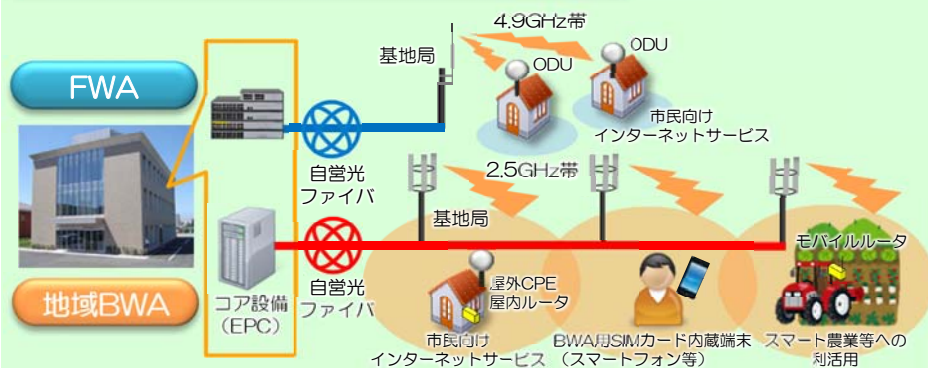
FWA

地域BWA

コア設備
(EPC)

自営光
ファイバ

自営光
ファイバ

基地局

4.9GHz帯

ODU

ODU

市民向け
インターネットサービス

2.5GHz帯

基地局

屋外CPE
屋内ルータ

市民向け
インターネットサービス

BWA用SIMカード内蔵端末
(スマートフォン等)

モバイルルータ

スマート農業等への
利活用